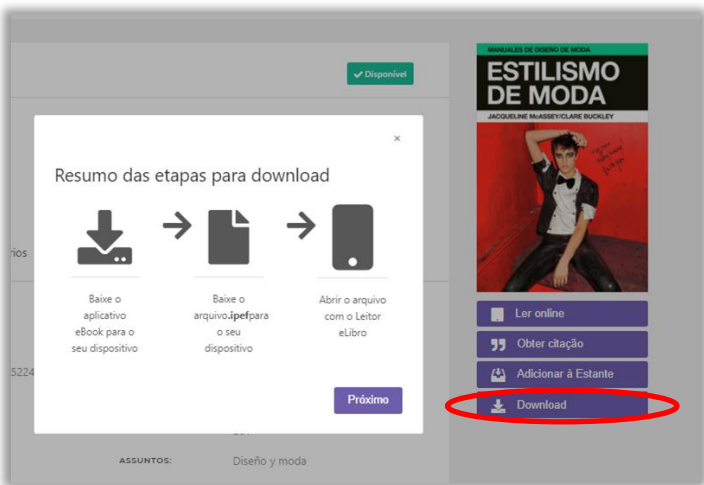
Disponível

rios

5224

×

Resumo das etapas para download

Baixe o aplicativo eBook para o seu dispositivo

Baixe o arquivo.ipefpara o seu dispositivo

Abrir o arquivo com o Leitor eLibro

Próximo

ASSUNTOS: Diseño y moda

MANUALES DE DISEÑO DE MODA

ESTILISMO DE MODA

JACQUELINE McASSEY/CLARE BUCKLEY

Ler online

Obter citação

Adicionar à Estante

Download